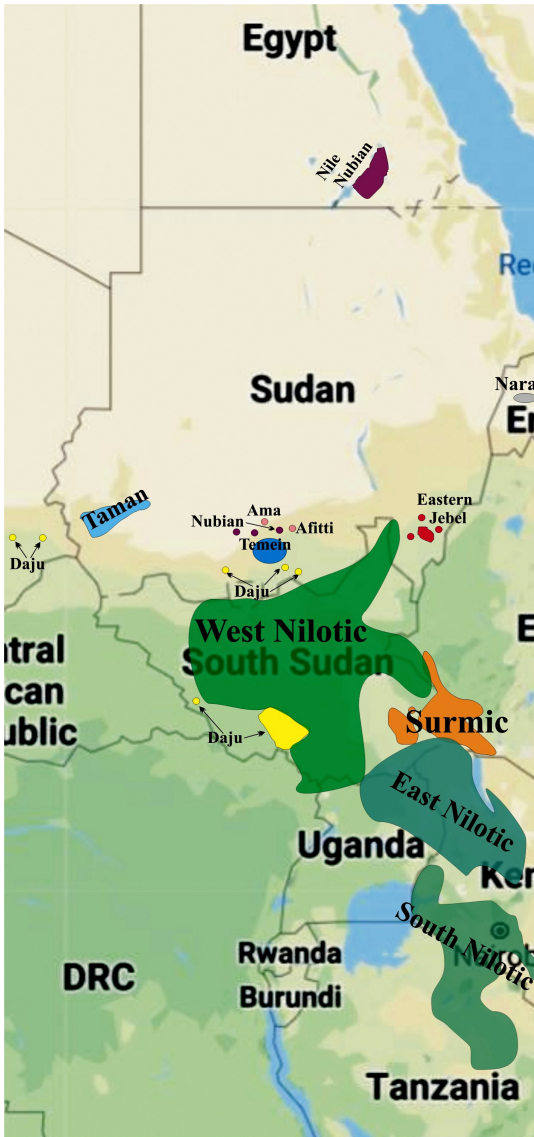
Egypt

Nile Nubian

Red

Sudan

Nara

Er

Taman

Daju

Ama

Nubian

Afitti

Temein

Daju

Eastern Jebel

West Nilotic

ntral can ublic

South Sudan

E

Daju

Surmic

East Nilotic

Uganda

Ken

South Nilotic

Nairobi

Rwanda

Burundi

DRC

Tanzania